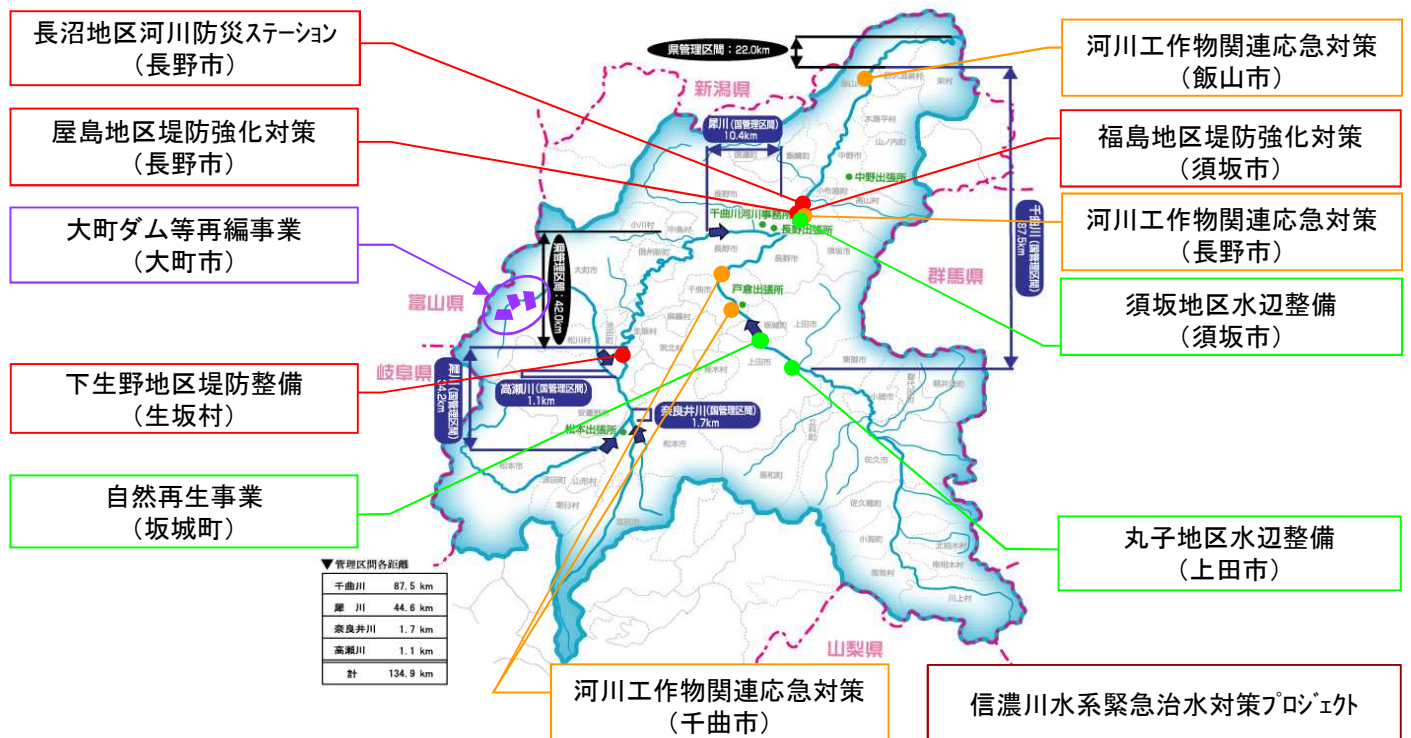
長沼地区河川防災ステーション
（長野市）

屋島地区堤防強化対策
（長野市）

大町ダム等再編事業
（大町市）

下生野地区堤防整備
（生坂村）

自然再生事業
（坂城町）

県管理区間：22.0km

新潟県

犀川（国管理区間）10.4km

千曲川河川事務所

長野出張所

中野出張所

戸倉出張所

犀川（県管理区間）：42.0km

富山県

岐阜県

犀川（国管理区間）34.2km

高瀬川（国管理区間）1.1km

奈良井川（国管理区間）1.7km

松本出張所

千曲川（国管理区間）87.5km

群馬県

山梨県

河川工作物関連応急対策
（飯山市）

福島地区堤防強化対策
（須坂市）

河川工作物関連応急対策
（長野市）

須坂地区水辺整備
（須坂市）

丸子地区水辺整備
（上田市）

▼管理区間各距離

| 千曲川 | 87.5 km |
|---|---|
| 犀　川 | 44.6 km |
| 奈良井川 | 1.7 km |
| 高瀬川 | 1.1 km |
| 計 | 134.9 km |

河川工作物関連応急対策
（千曲市）

信濃川水系緊急治水対策プロジェクト